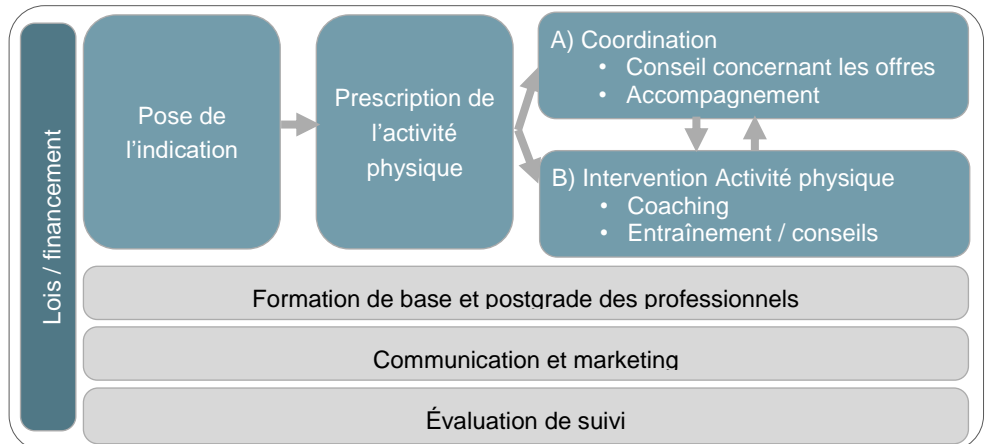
Lois / financement

Pose de l'indication

Prescription de l'activité physique

A) Coordination
• Conseil concernant les offres
• Accompagnement

B) Intervention Activité physique
• Coaching
• Entraînement / conseils

Formation de base et postgrade des professionnels

Communication et marketing

Évaluation de suivi